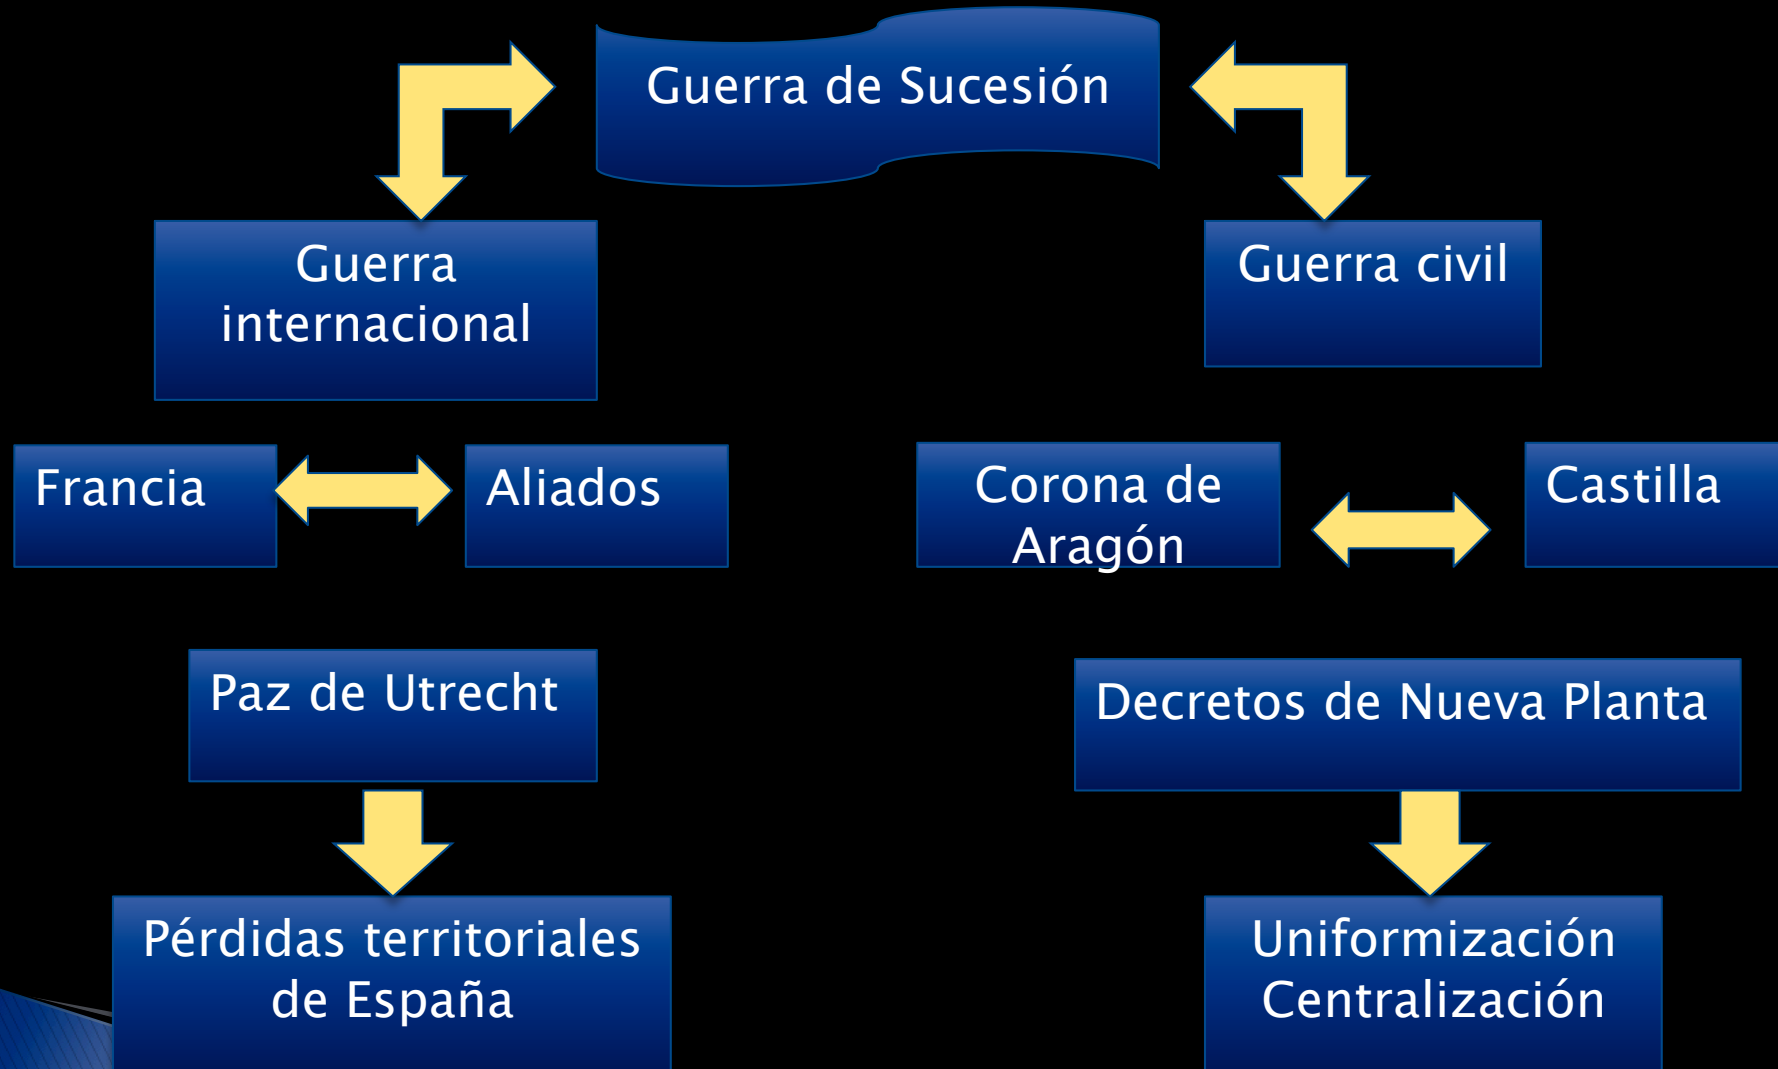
Guerra de Sucesión

Guerra internacional

Guerra civil

Francia

Aliados

Corona de Aragón

Castilla

Paz de Utrecht

Decretos de Nueva Planta

Pérdidas territoriales de España

Uniformización
Centralización